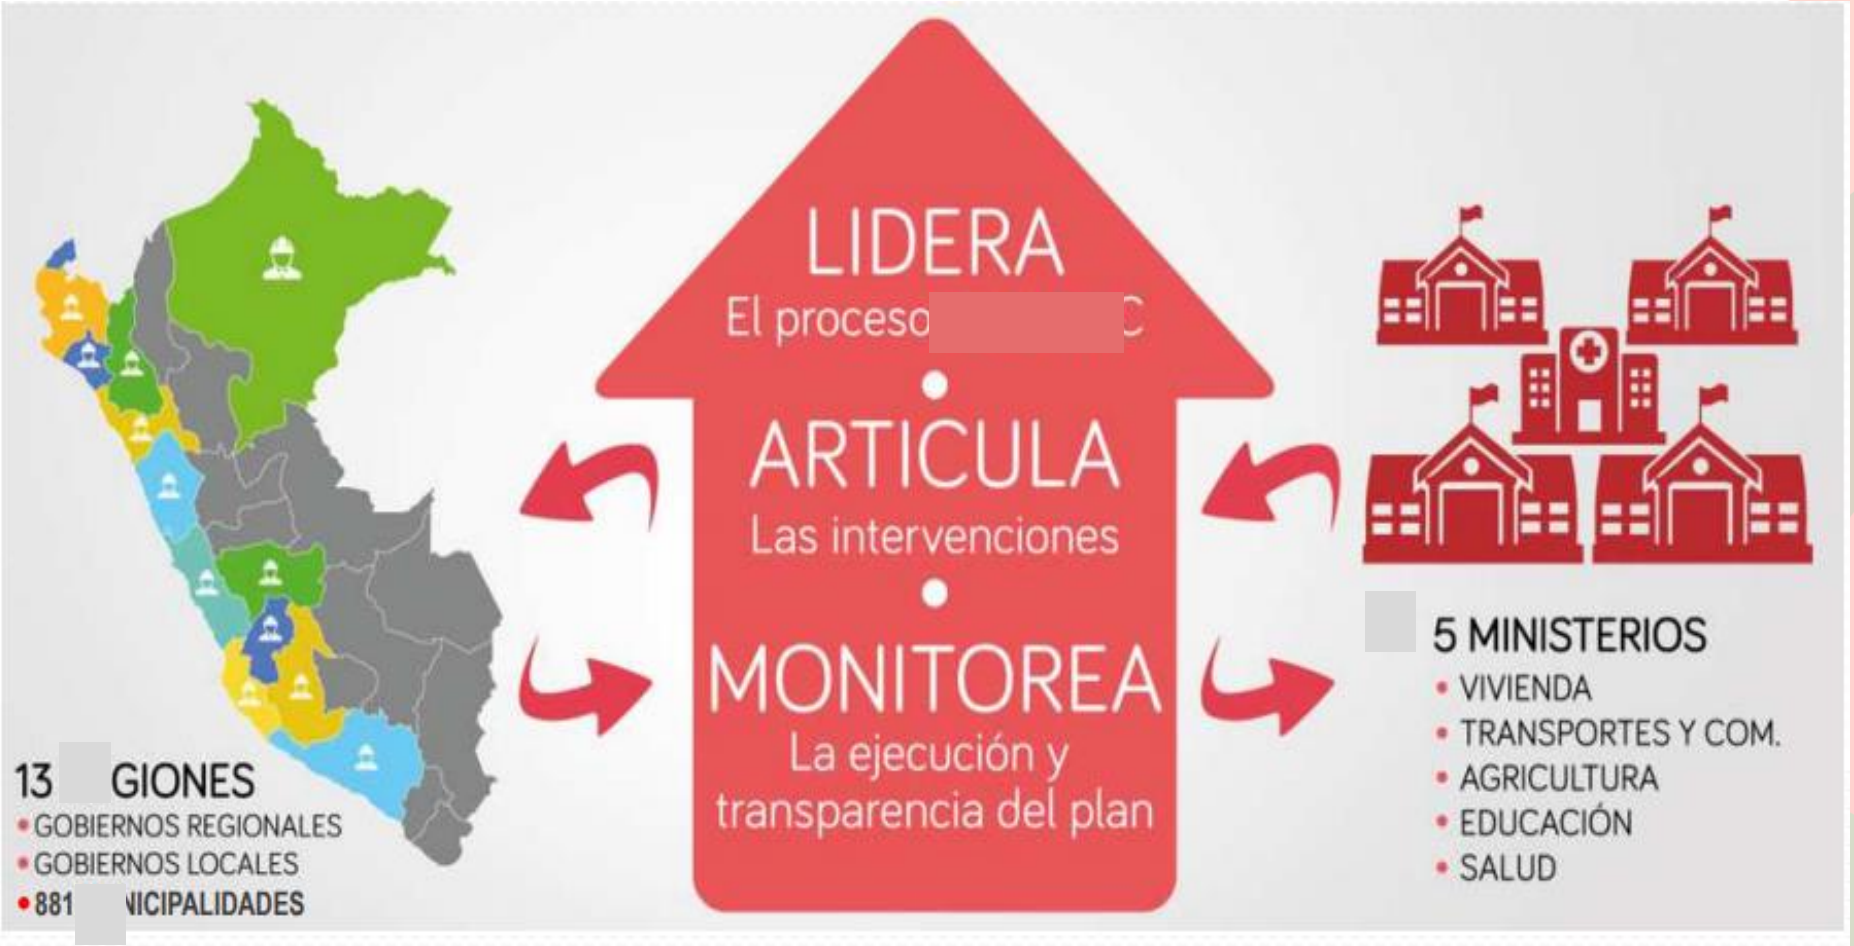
LIDERA
El proceso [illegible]C
•
ARTICULA
Las intervenciones
•
MONITOREA
La ejecución y transparencia del plan

13 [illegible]GIONES
• GOBIERNOS REGIONALES
• GOBIERNOS LOCALES
• 881 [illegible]NICIPALIDADES

5 MINISTERIOS
• VIVIENDA
• TRANSPORTES Y COM.
• AGRICULTURA
• EDUCACIÓN
• SALUD